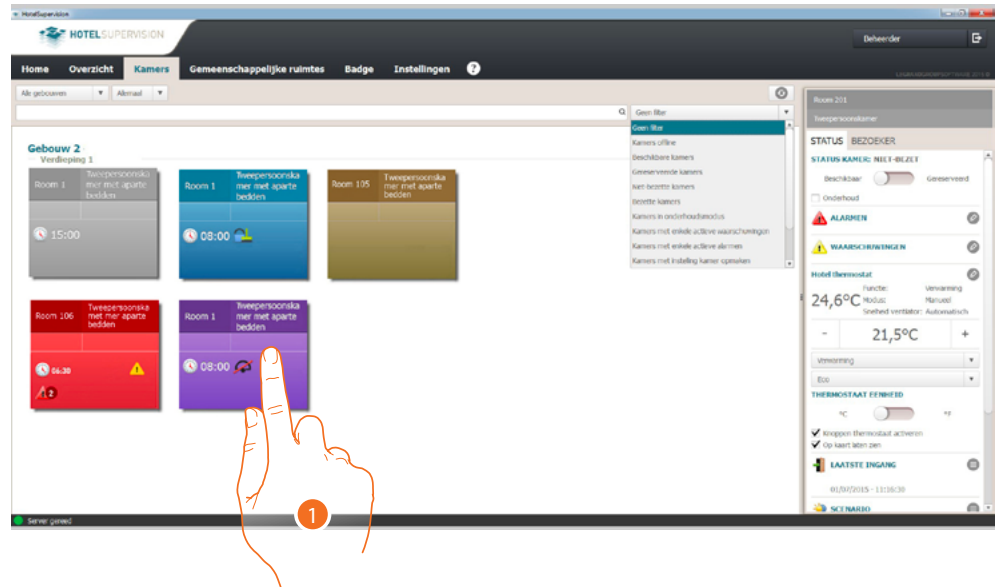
HotelSupervision

HOTELSUPERVISION

Beheerder

Home Overzicht Kamers Gemeenschappelijke ruimtes Badge Instellingen ?

Alle gebouwen ▼ Allemaal ▼

Geen filter ▼
Geen filter
Kamers offline
Beschikbare kamers
Gereserveerde kamers
Niet-bezette kamers
Bezette kamers
Kamers in onderhoudsmodus
Kamers met enkele actieve waarschuwingen
Kamers met enkele actieve alarmen
Kamers met instelling kamer opmaken

Gebouw 2
Verdieping 1

Room 1 Tweepersoonskamer met aparte bedden
15:00

Room 1 Tweepersoonskamer met aparte bedden
08:00

Room 105 Tweepersoonskamer met aparte bedden

Room 106 Tweepersoonskamer met aparte bedden
06:30
2

Room 1 Tweepersoonskamer met aparte bedden
08:00

Room 201
Tweepersoonskamer

STATUS BEZOEKER

STATUS KAMER: NIET-BEZET
Beschikbaar Gereserveerd
Onderhoud

ALARMEN

WAARSCHUWINGEN

Hotel thermostat
24,6°C Functie: Verwarming
Modus: Manueel
Snelheid ventilator: Automatisch

- 21,5°C +

Verwarming ▼
Eco ▼

THERMOSTAAT EENHEID
°C °F
Knoppen thermostaat activeren
Op kaart laten zien

LAATSTE INGANG
01/07/2015 - 11:16:30

SCENARIO

Server gereed

1